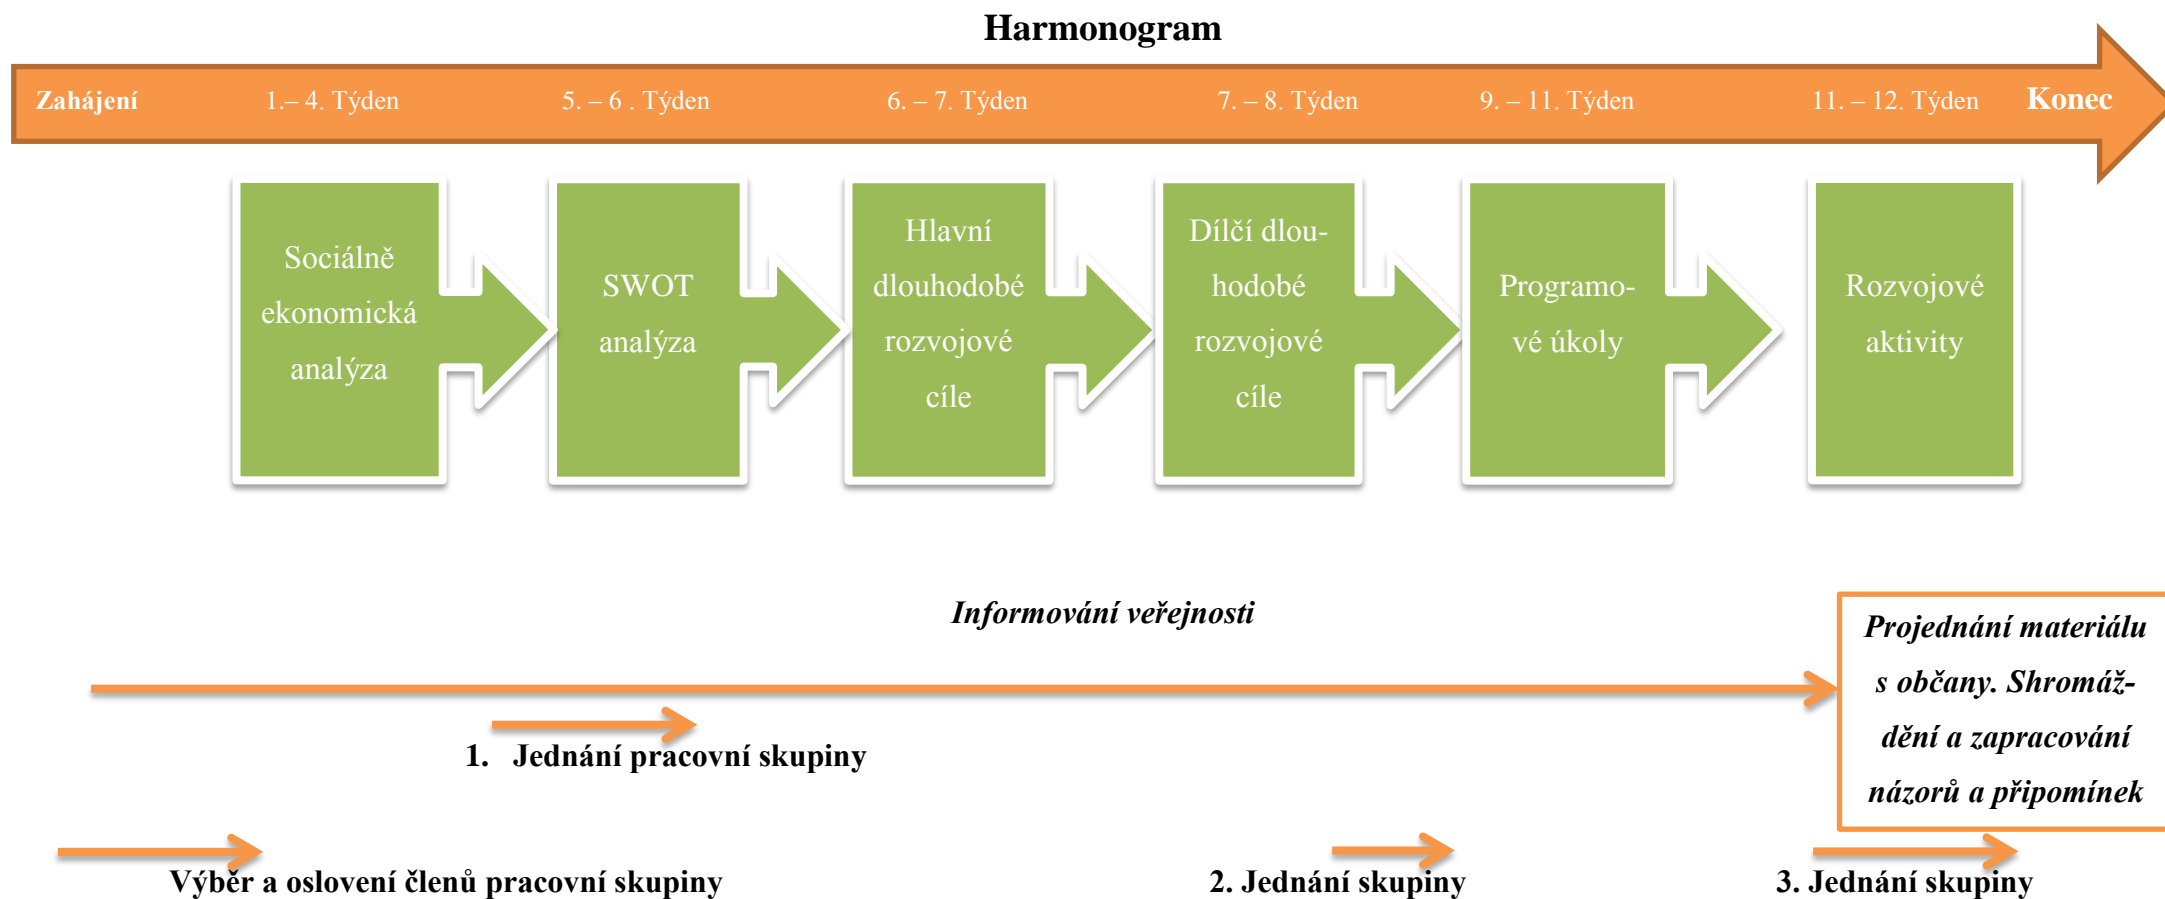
Harmonogram

Zahájení 1.– 4. Týden 5. – 6 . Týden 6. – 7. Týden 7. – 8. Týden 9. – 11. Týden 11. – 12. Týden Konec

Sociálně ekonomická analýza

SWOT analýza

Hlavní dlouhodobé rozvojové cíle

Dílčí dlouhodobé rozvojové cíle

Programové úkoly

Rozvojové aktivity

Informování veřejnosti

Projednání materiálu s občany. Shromáždění a zapracování názorů a připomínek

1. Jednání pracovní skupiny

Výběr a oslovení členů pracovní skupiny

2. Jednání skupiny

3. Jednání skupiny